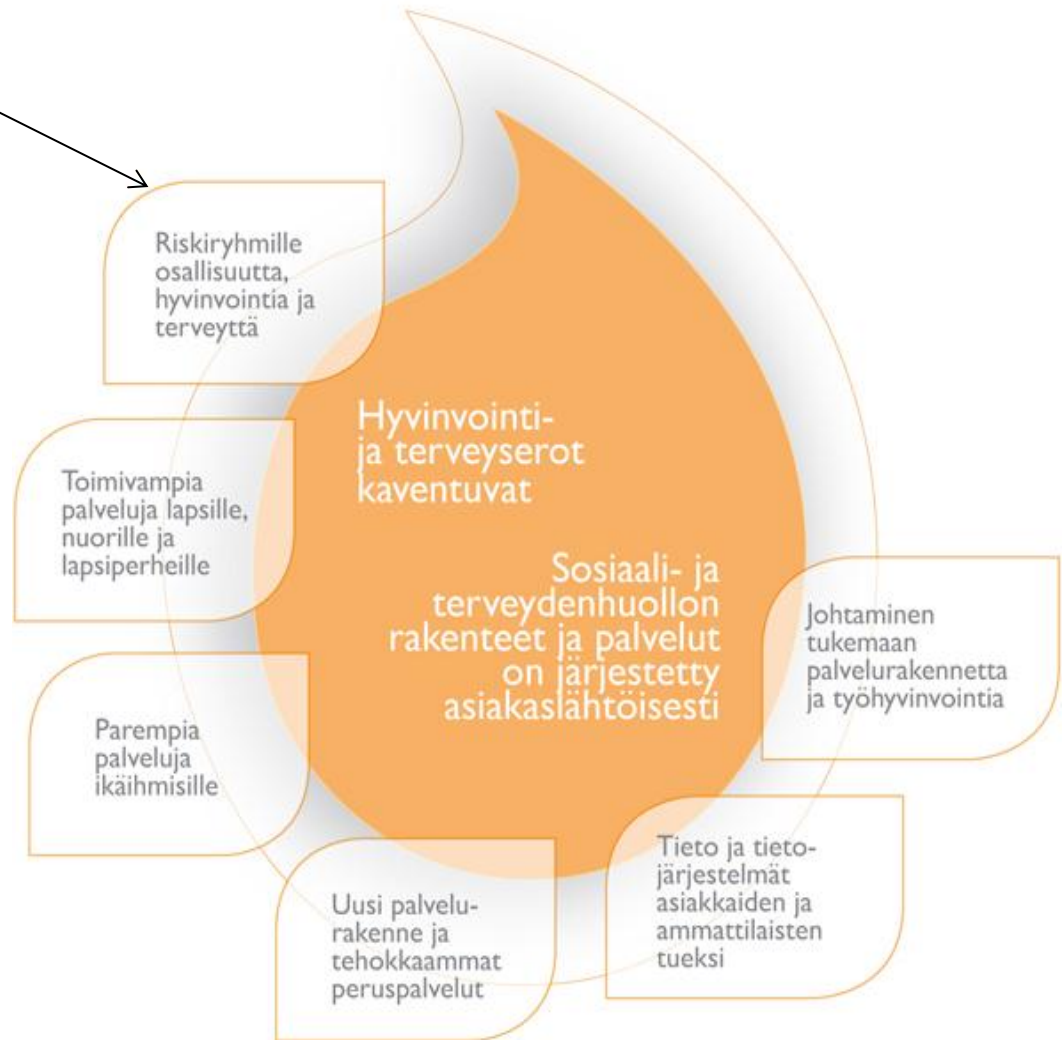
Riskiryhmille osallisuutta, hyvinvointia ja terveyttä

Hyvinvointi- ja terveyserot kaventuvat

Sosiaali- ja terveydenhuollon rakenteet ja palvelut on järjestetty asiakaslähtöisesti

Toimivampia palveluja lapsille, nuorille ja lapsiperheille

Johtaminen tukemaan palvelurakennetta ja työhyvinvointia

Parempia palveluja ikäihmisille

Tieto ja tietojärjestelmät asiakkaiden ja ammattilaisten tueksi

Uusi palvelurakenne ja tehokkaammat peruspalvelut